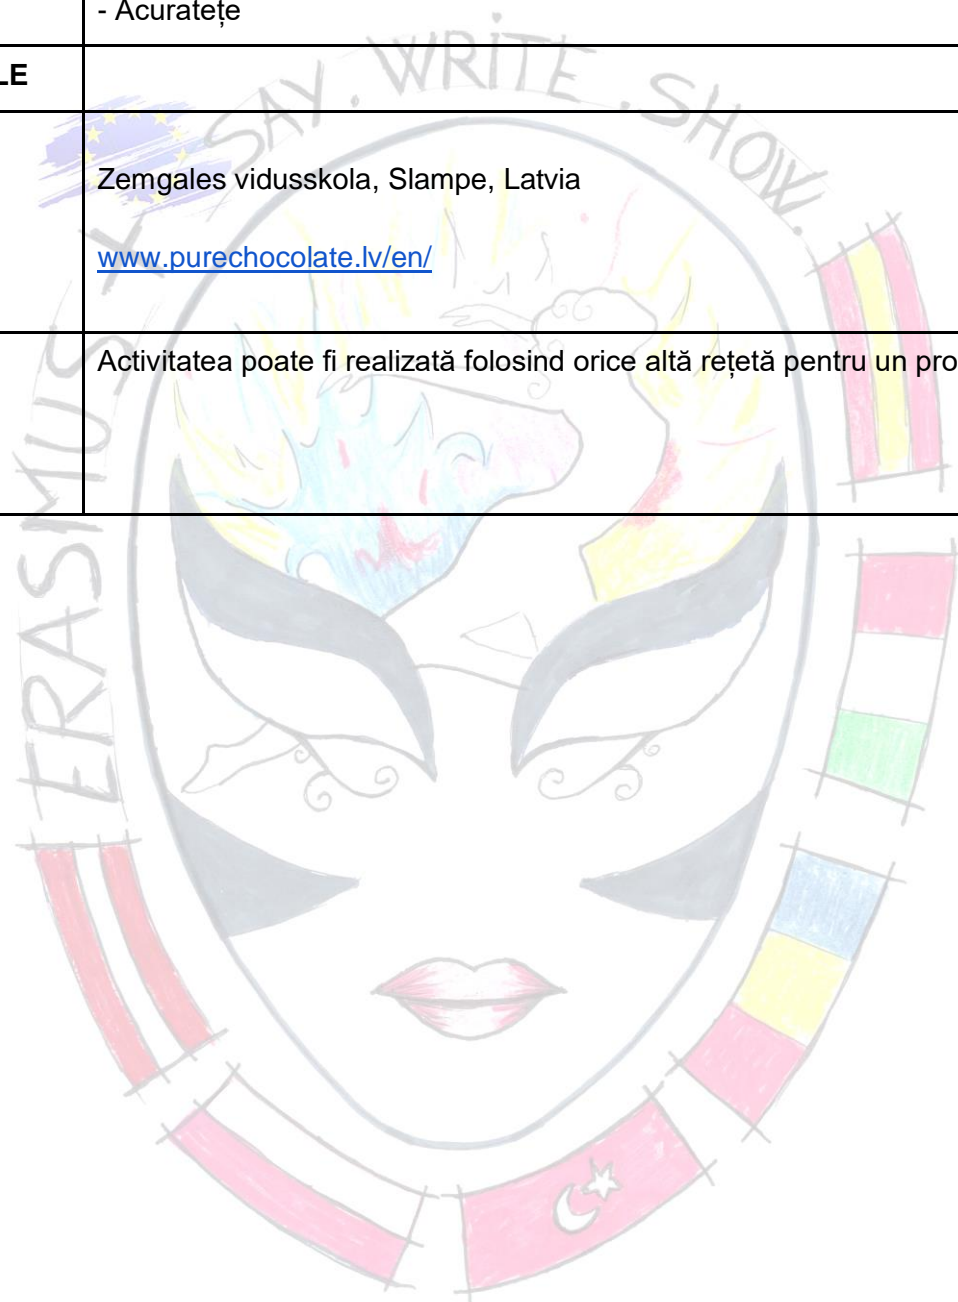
| | - Acuratețe |
|---|---|
| LE | |
| | Zemgales vidusskola, Slampe, Latvia<br><br>www.purechocolate.lv/en/ |
| | Activitatea poate fi realizată folosind orice altă rețetă pentru un pro |

ERASMUS+ SAY. WRITE. SHOW.